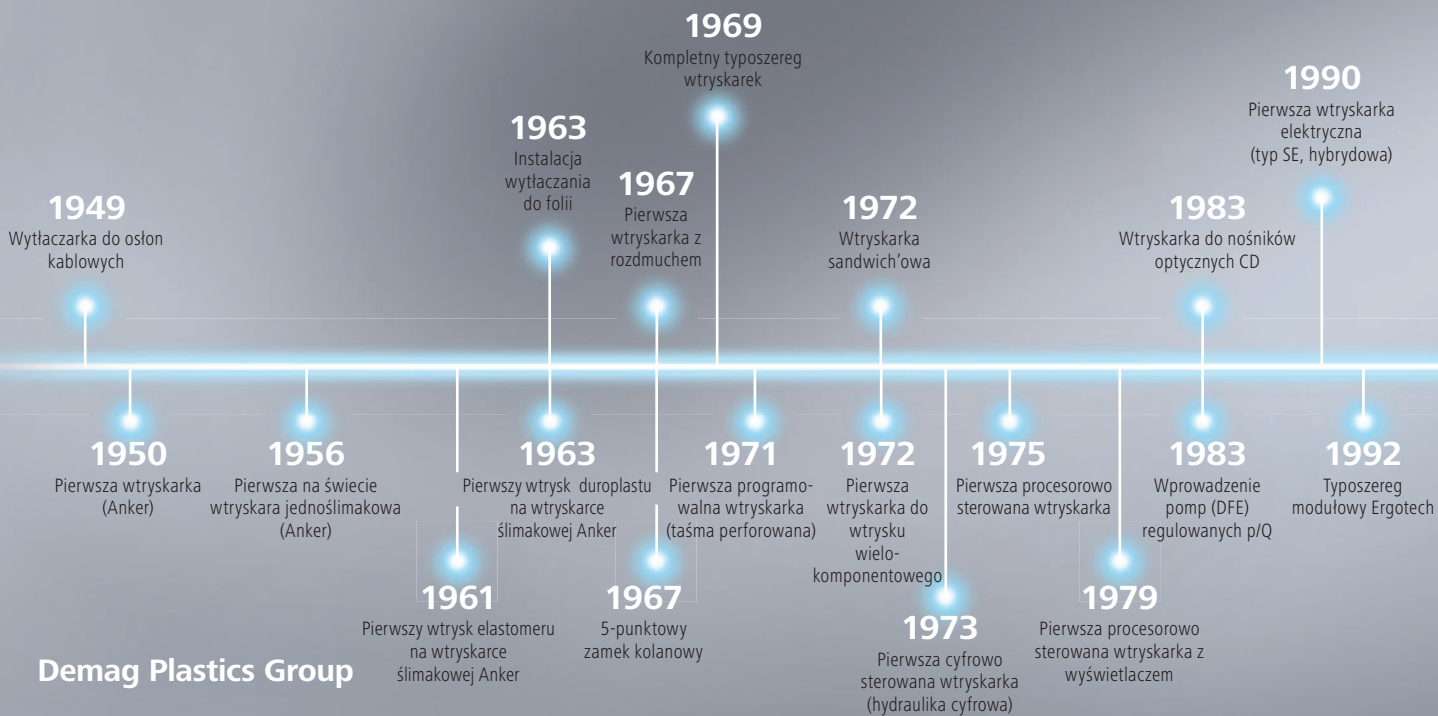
1969
Kompletny typoszereg wtryskarek

1990
Pierwsza wtryskarka elektryczna (typ SE, hybrydowa)

1963
Instalacja wytłaczania do folii

1967
Pierwsza wtryskarka z rozdmuchem

1949
Wytłaczarka do osłon kablowych

1972
Wtryskarka sandwich'owa

1983
Wtryskarka do nośników optycznych CD

1950
Pierwsza wtryskarka (Anker)

1956
Pierwsza na świecie wtryskara jednoślimakowa (Anker)

1963
Pierwszy wtrysk duroplastu na wtryskarce ślimakowej Anker

1971
Pierwsza programowalna wtryskarka (taśma perforowana)

1972
Pierwsza wtryskarka do wtrysku wielokomponentowego

1975
Pierwsza procesorowo sterowana wtryskarka

1983
Wprowadzenie pomp (DFE) regulowanych p/Q

1992
Typoszereg modułowy Ergotech

1961
Pierwszy wtrysk elastomeru na wtryskarce ślimakowej Anker

1967
5-punktowy zamek kolanowy

1973
Pierwsza cyfrowo sterowana wtryskarka (hydraulika cyfrowa)

1979
Pierwsza procesorowo sterowana wtryskarka z wyświetlaczem

Demag Plastics Group